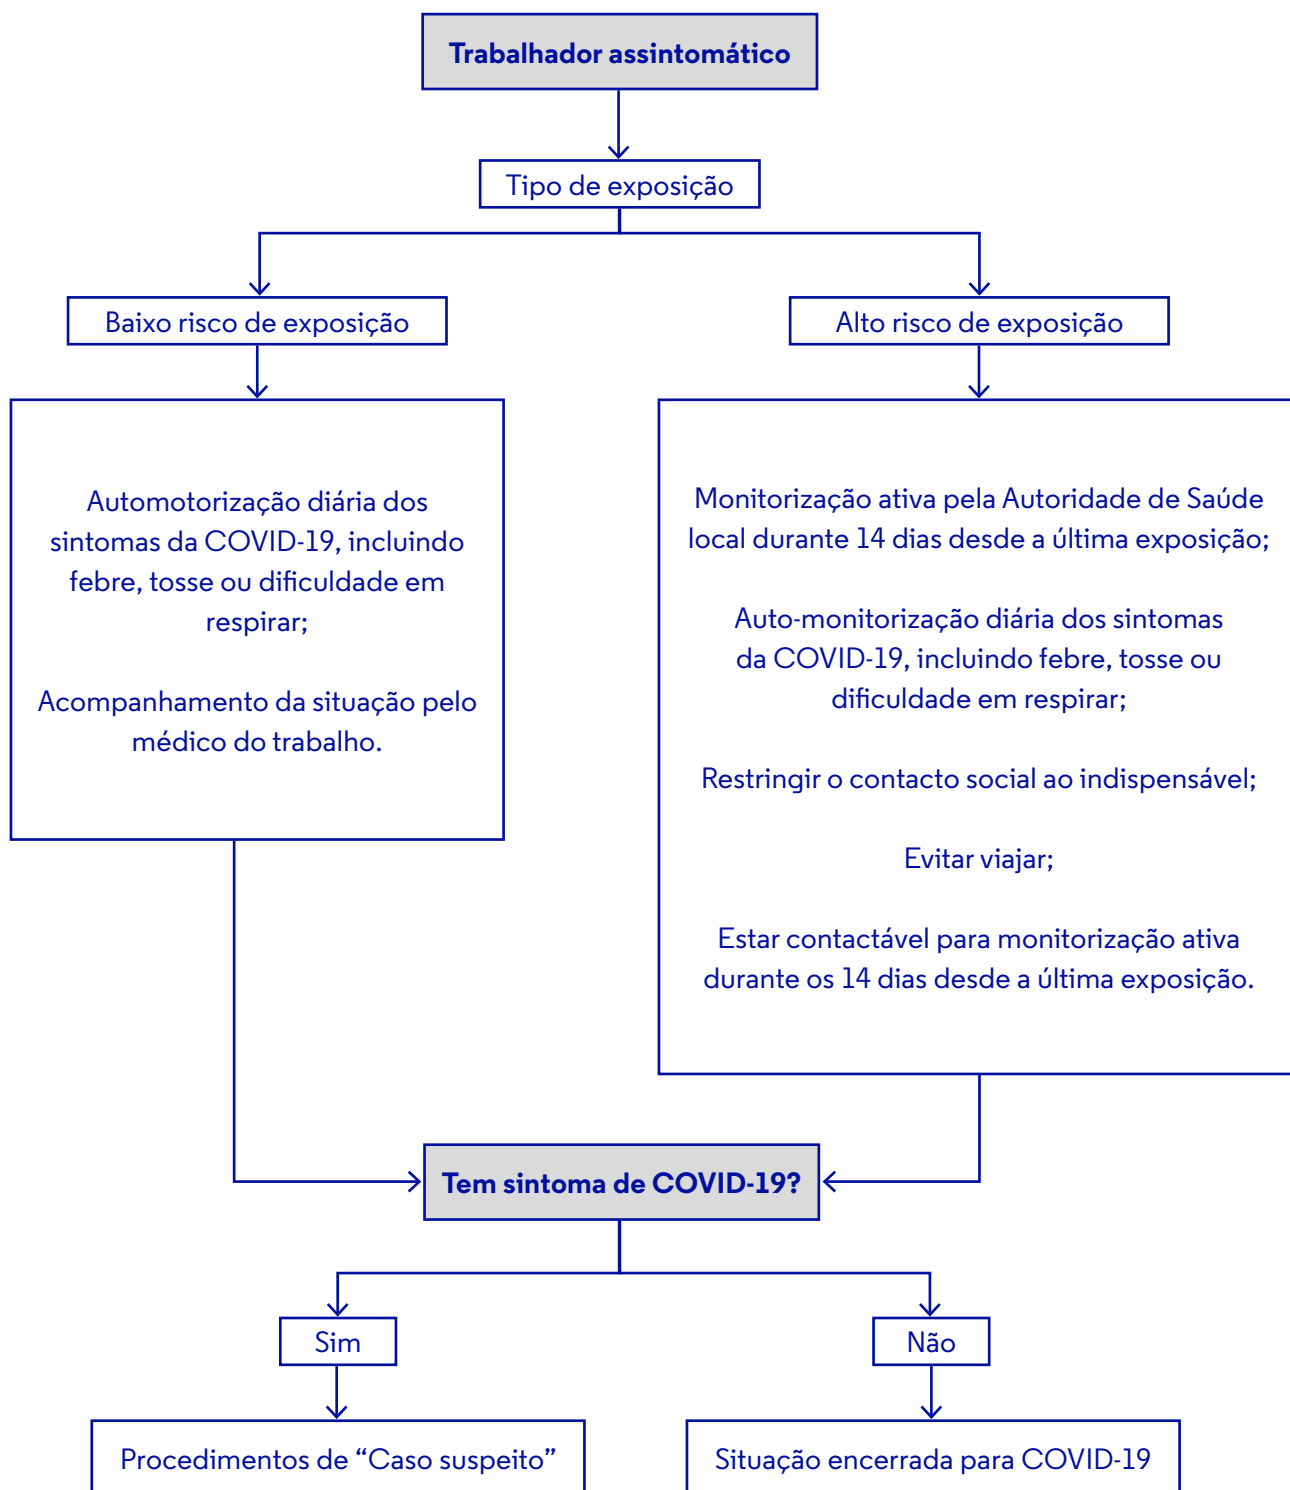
Trabalhador assintomático

Tipo de exposição

Baixo risco de exposição

Alto risco de exposição

Automotorização diária dos sintomas da COVID-19, incluindo febre, tosse ou dificuldade em respirar;

Acompanhamento da situação pelo médico do trabalho.

Monitorização ativa pela Autoridade de Saúde local durante 14 dias desde a última exposição;

Auto-monitorização diária dos sintomas da COVID-19, incluindo febre, tosse ou dificuldade em respirar;

Restringir o contacto social ao indispensável;

Evitar viajar;

Estar contactável para monitorização ativa durante os 14 dias desde a última exposição.

Tem sintoma de COVID-19?

Sim

Não

Procedimentos de “Caso suspeito”

Situação encerrada para COVID-19